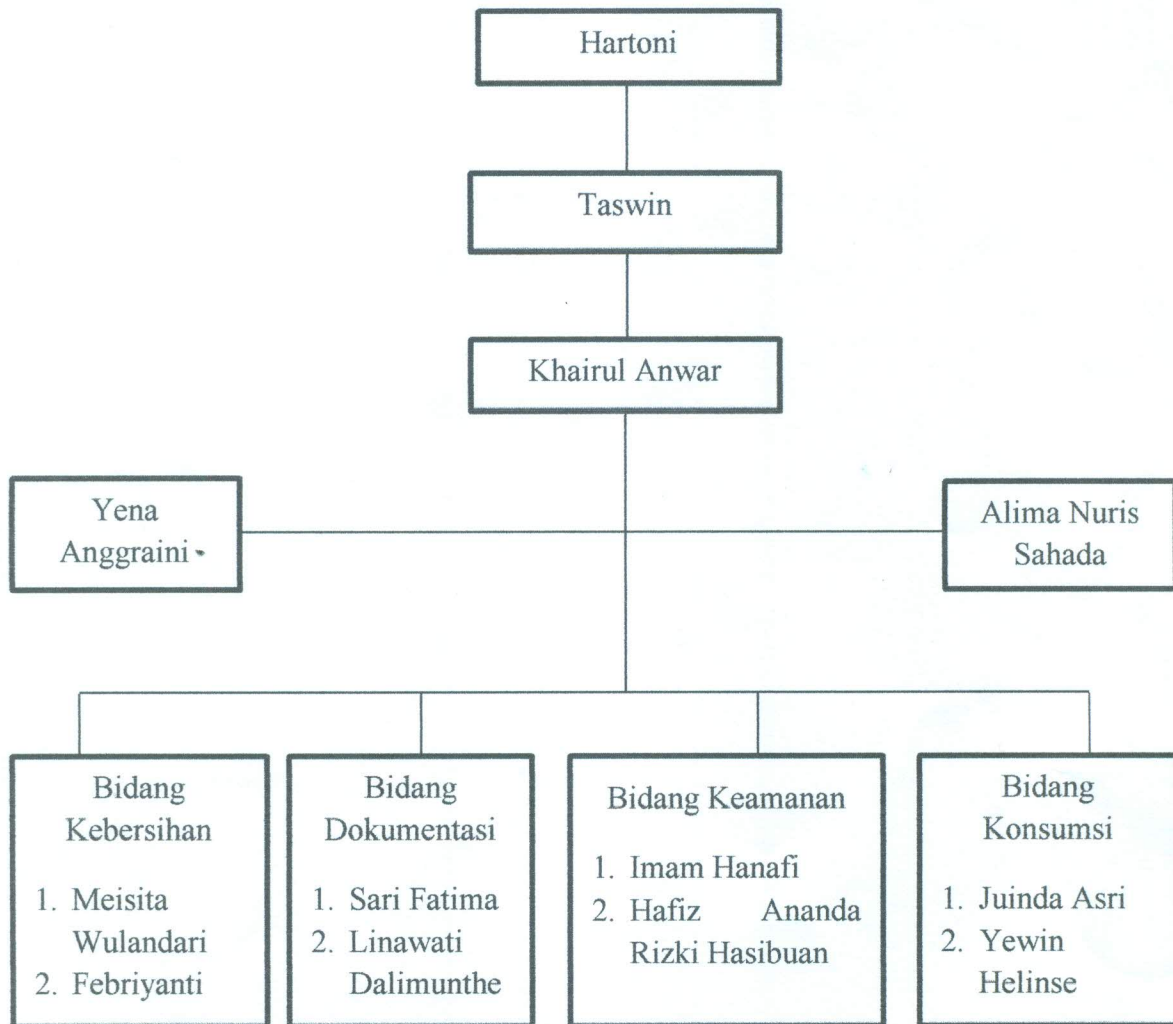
Hartoni

Taswin

Khairul Anwar

Yena Anggraini

Alima Nuris Sahada

Bidang Kebersihan
1. Meisita Wulandari
2. Febriyanti

Bidang Dokumentasi
1. Sari Fatima
2. Linawati Dalimunthe

Bidang Keamanan
1. Imam Hanafi
2. Hafiz Ananda Rizki Hasibuan

Bidang Konsumsi
1. Juinda Asri
2. Yewin Helinse